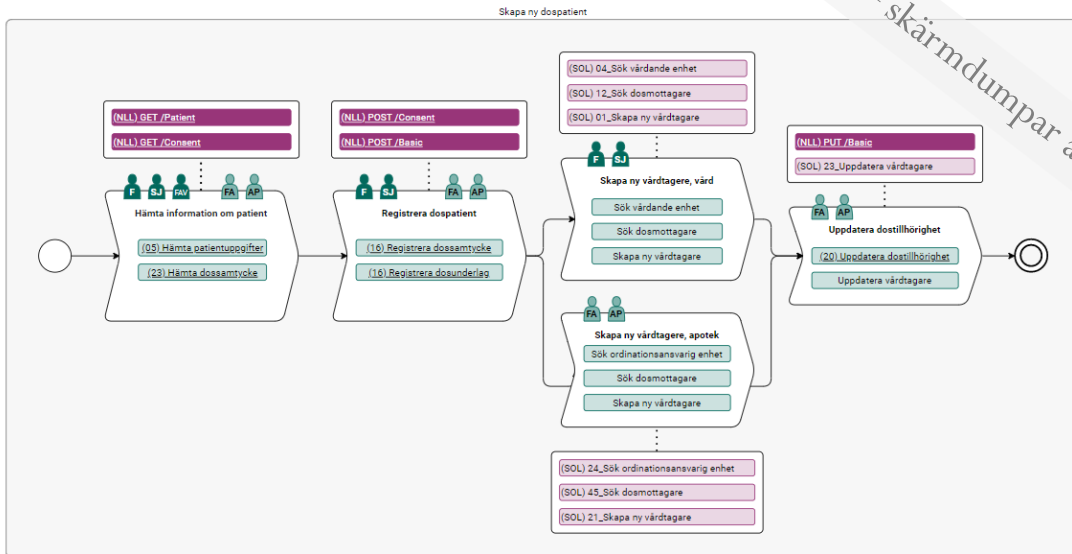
Skapa ny dospatient

skärmdumpar a

(NLL) GET /Patient
(NLL) GET /Consent

F SJ FAV FA AP

Hämta information om patient
(05) Hämta patientuppgifter
(23) Hämta dossamtycke

(NLL) POST /Consent
(NLL) POST /Basic

F SJ FA AP

Registrera dospatient
(16) Registrera dossamtycke
(16) Registrera dosunderlag

(SOL) 04_Sök vårdande enhet
(SOL) 12_Sök dosmottagare
(SOL) 01_Skapa ny vårdtagare

F SJ

Skapa ny vårdtagere, vård
Sök vårdande enhet
Sök dosmottagare
Skapa ny vårdtagare

FA AP

Skapa ny vårdtagere, apotek
Sök ordinationsansvarig enhet
Sök dosmottagare
Skapa ny vårdtagare

(SOL) 24_Sök ordinationsansvarig enhet
(SOL) 45_Sök dosmottagare
(SOL) 21_Skapa ny vårdtagare

(NLL) PUT /Basic
(SOL) 23_Uppdatera vårdtagare

FA AP

Uppdatera dostillhörighet
(20) Uppdatera dostillhörighet
Uppdatera vårdtagare